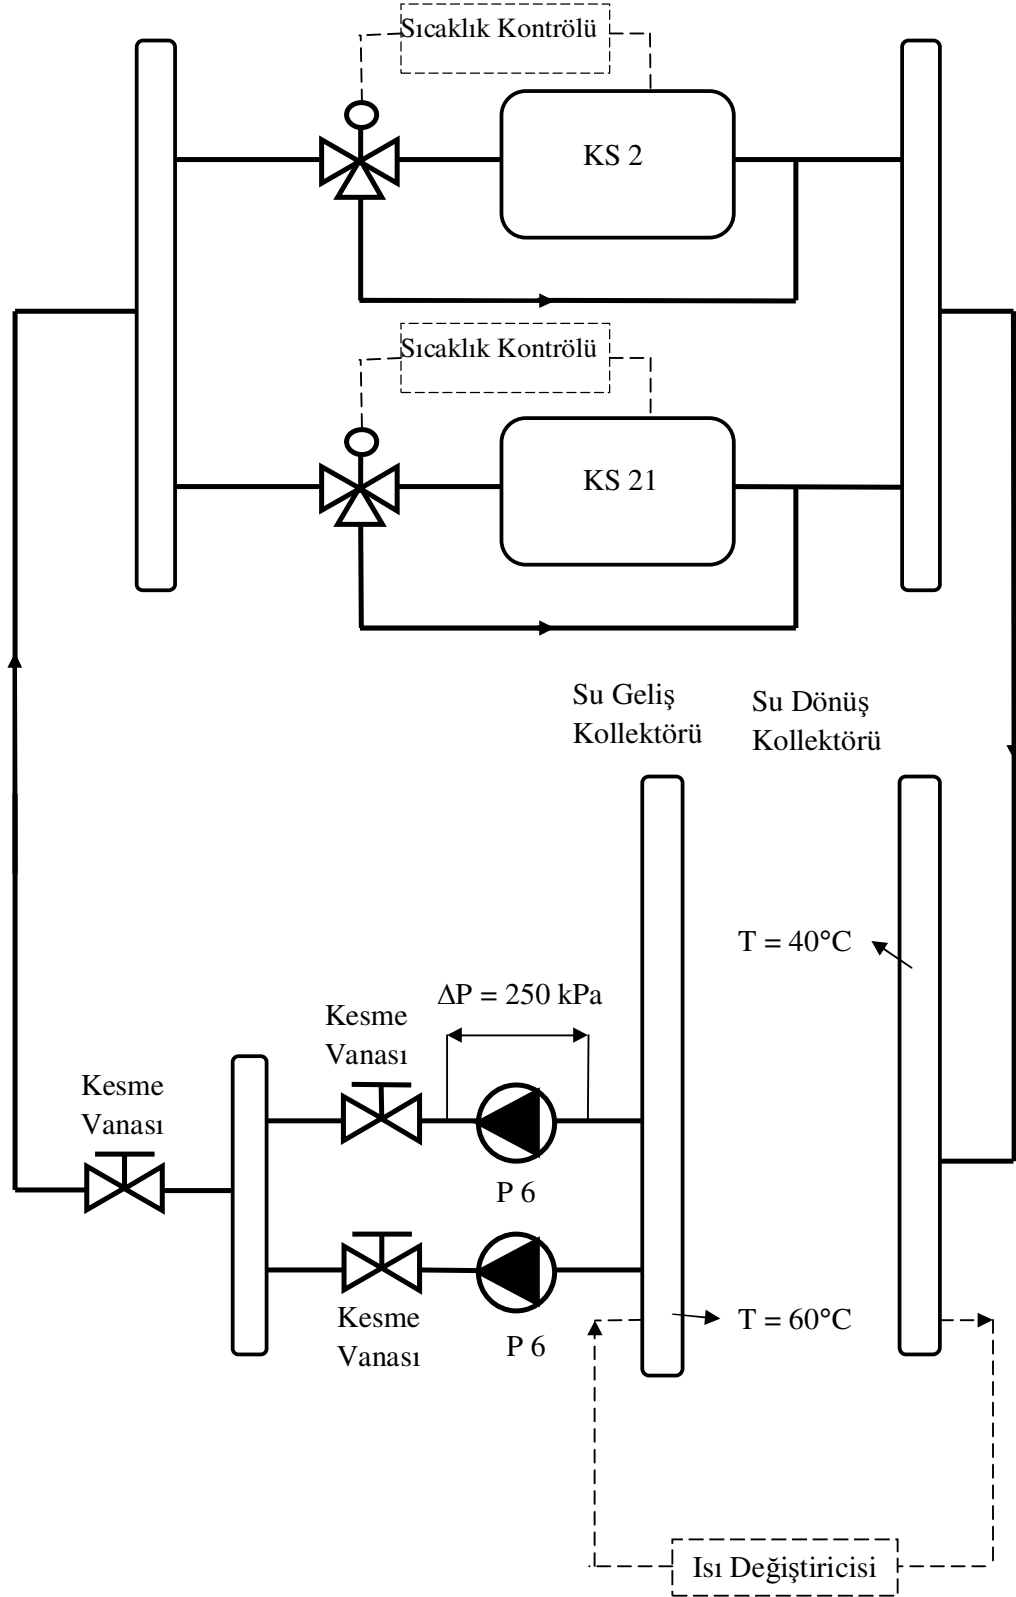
Sıcaklık Kontrölü

KS 2

Sıcaklık Kontrölü

KS 21

Su Geliş Kollektörü

Su Dönüş Kollektörü

T = 40°C

$\Delta$P = 250 kPa

Kesme Vanası

Kesme Vanası

P 6

Kesme Vanası

P 6

T = 60°C

Isı Değiştiricisi